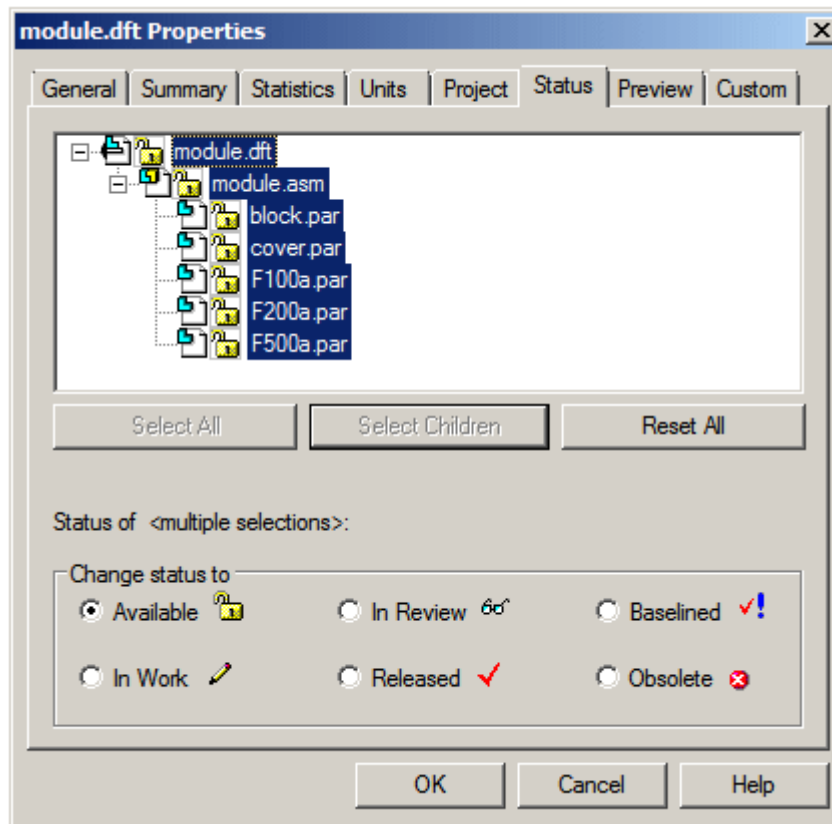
module.dft Properties

General | Summary | Statistics | Units | Project | Status | Preview | Custom

module.dft
module.asm
block.par
cover.par
F100a.par
F200a.par
F500a.par

Select All | Select Children | Reset All

Status of <multiple selections>:

Change status to

Available | In Review | Baselined

In Work | Released | Obsolete

OK | Cancel | Help